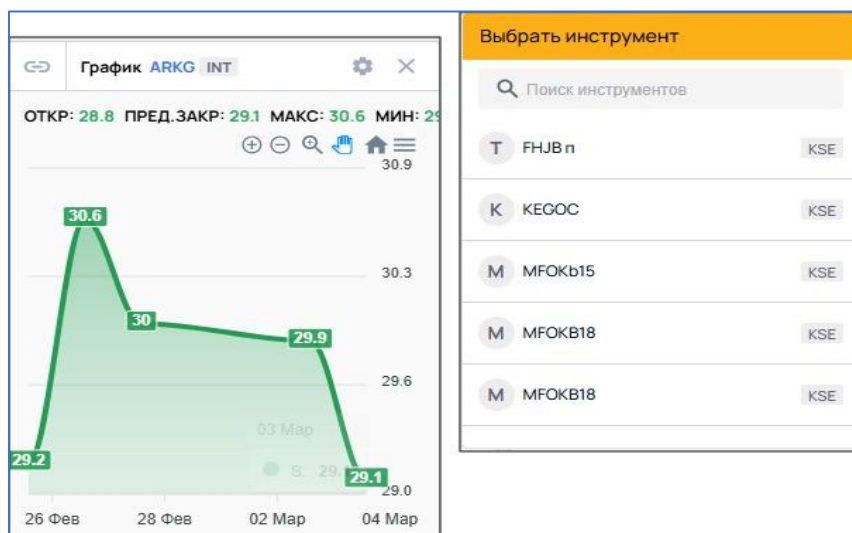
График ARKG INT

ОТКР: 28.8 ПРЕД.ЗАКР: 29.1 МАКС: 30.6 МИН: 2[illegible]

30.9
30.3
29.6
29.0

30.6
30
29.9
29.2
29.1

03 Map
S: 29.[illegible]

26 Фев
28 Фев
02 Map
04 Map

Выбрать инструмент

Поиск инструментов

T FHJB п KSE
K KEGOC KSE
M MFOKb15 KSE
M MFOKB18 KSE
M MFOKB18 KSE